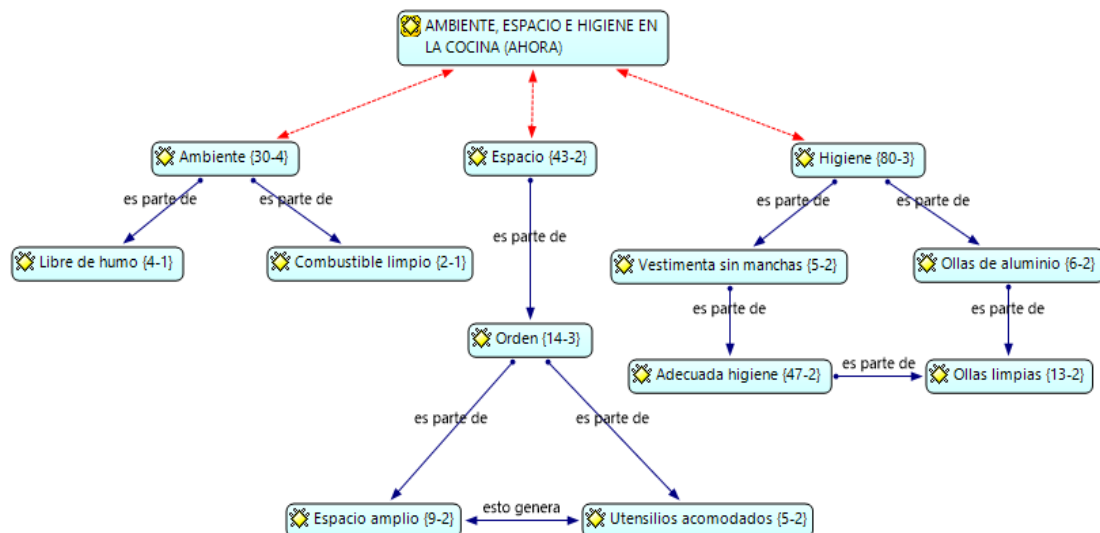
AMBIENTE, ESPACIO E HIGIENE EN LA COCINA (AHORA)

Ambiente {30-4}

Espacio {43-2}

Higiene {80-3}

es parte de

es parte de

es parte de

es parte de

es parte de

Libre de humo {4-1}

Combustible limpio {2-1}

Vestimenta sin manchas {5-2}

Ollas de aluminio {6-2}

es parte de

es parte de

Orden {14-3}

Adecuada higiene {47-2}

es parte de

Ollas limpias {13-2}

es parte de

es parte de

Espacio amplio {9-2}

esto genera

Utensilios acomodados {5-2}